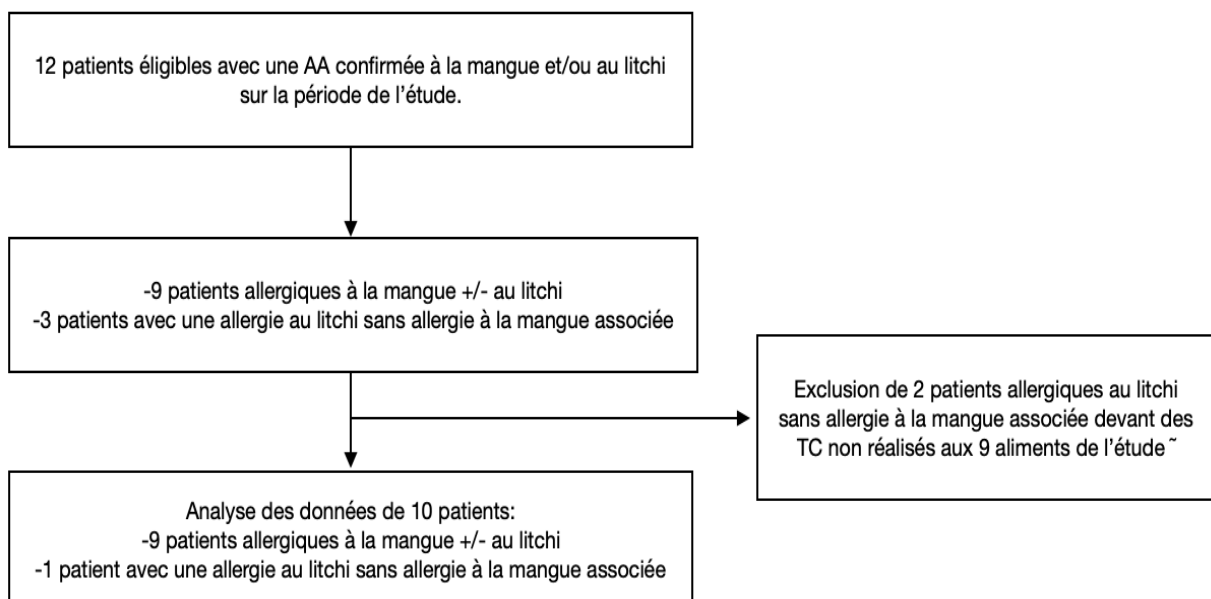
12 patients éligibles avec une AA confirmée à la mangue et/ou au litchi sur la période de l'étude.

-9 patients allergiques à la mangue +/- au litchi
-3 patients avec une allergie au litchi sans allergie à la mangue associée

Exclusion de 2 patients allergiques au litchi sans allergie à la mangue associée devant des TC non réalisés aux 9 aliments de l'étude ˜

Analyse des données de 10 patients:
-9 patients allergiques à la mangue +/- au litchi
-1 patient avec une allergie au litchi sans allergie à la mangue associée